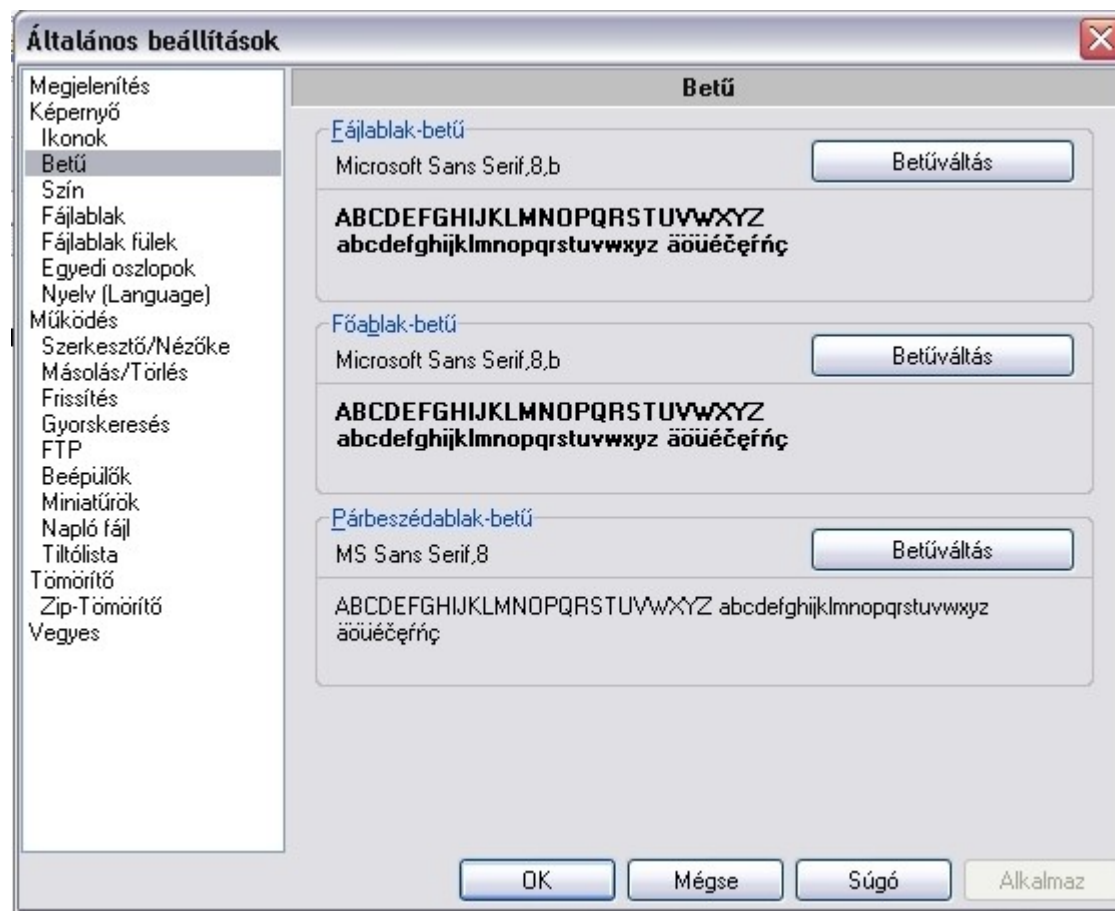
Általános beállítások

Megjelenítés
Képernyő
Ikonok
Betű
Szín
Fájlablak
Fájlablak fülek
Egyedi oszlopok
Nyelv (Language)
Működés
Szerkesztő/Nézőke
Másolás/Törlés
Frissítés
Gyorskeresés
FTP
Beépülők
Miniatűrök
Napló fájl
Tiltólista
Tömörítő
Zip-Tömörítő
Vegyes

Betű

Fájlablak-betű
Microsoft Sans Serif,8,b
Betűváltás
ABCDEFGHIJKLMNOPQRSTUVWXYZ
abcdefghijklmnopqrstuvwxyz äöüéčęŕńç

Főablak-betű
Microsoft Sans Serif,8,b
Betűváltás
ABCDEFGHIJKLMNOPQRSTUVWXYZ
abcdefghijklmnopqrstuvwxyz äöüéčęŕńç

Párbeszédablak-betű
MS Sans Serif,8
Betűváltás
ABCDEFGHIJKLMNOPQRSTUVWXYZ abcdefghijklmnopqrstuvwxyz äöüéčęŕńç

OK
Mégse
Súgó
Alkalmaz